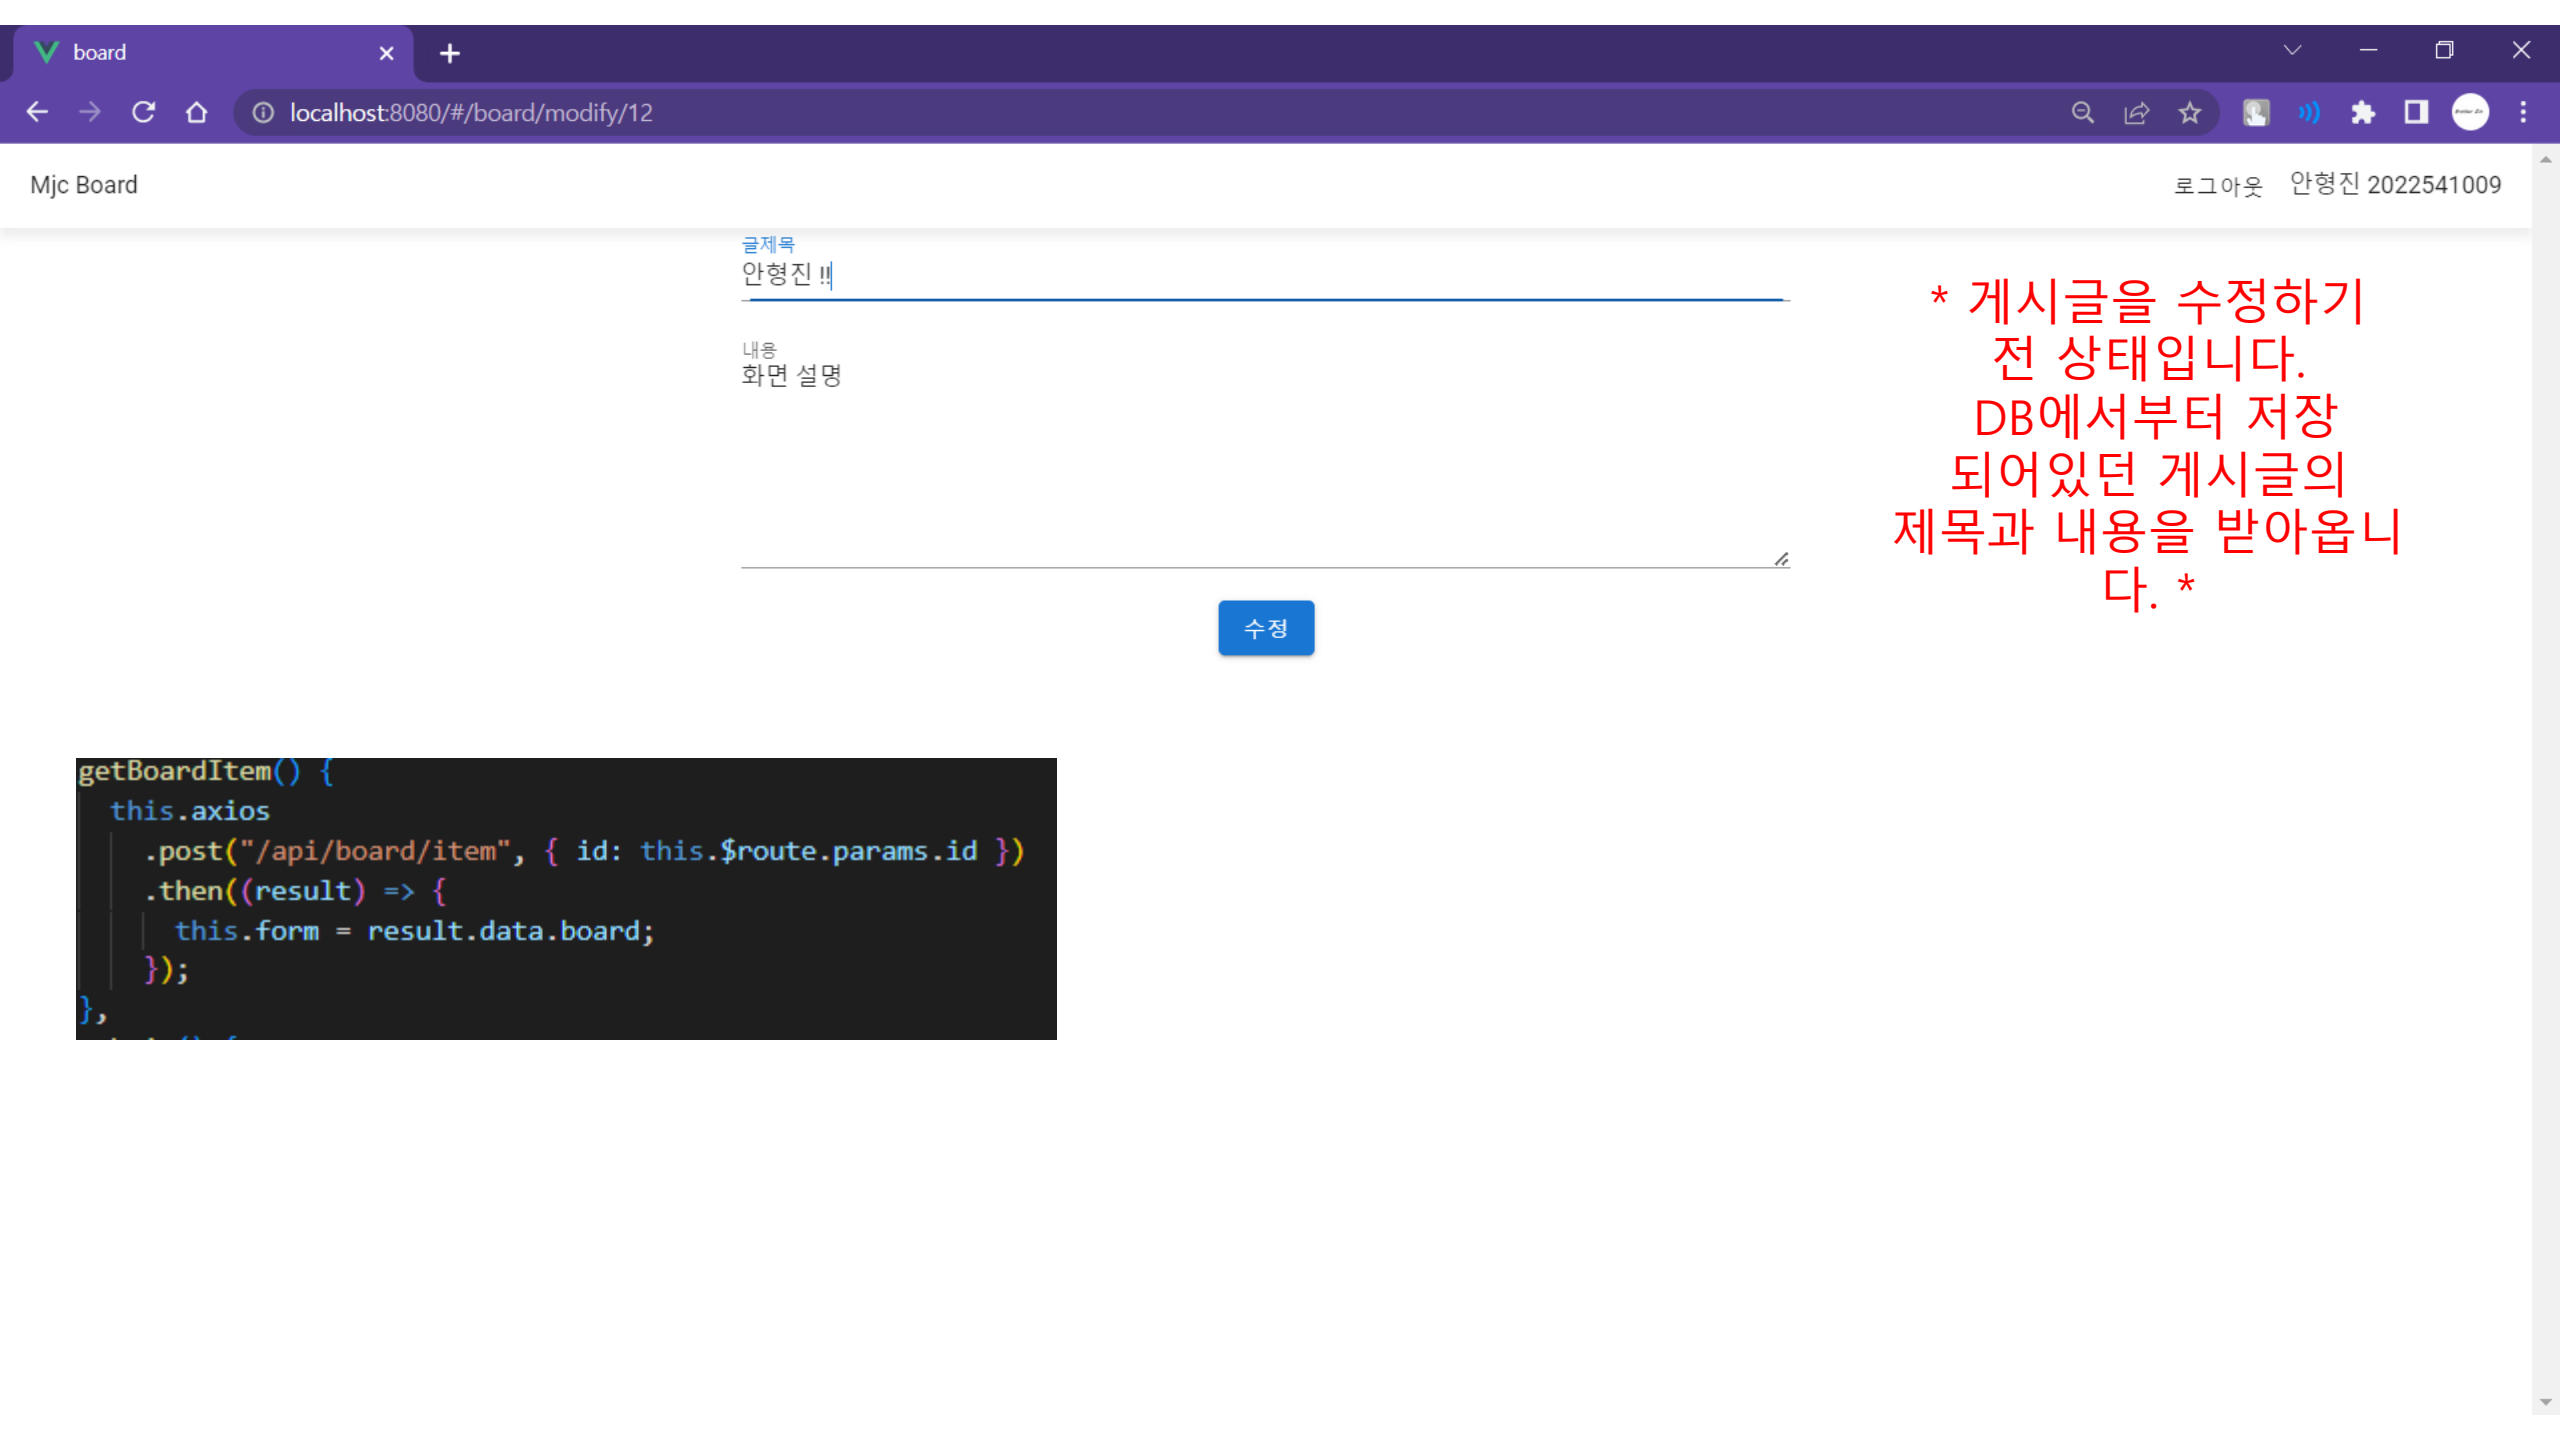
board

localhost:8080/#/board/modify/12

Mjc Board

로그아웃 안형진 2022541009

글제목
안형진 !!

내용
화면 설명

수정

* 게시글을 수정하기 전 상태입니다. DB에서부터 저장 되어있던 게시글의 제목과 내용을 받아옵니다. *

```
getBoardItem() {
  this.axios
    .post("/api/board/item", { id: this.$route.params.id })
    .then((result) => {
      this.form = result.data.board;
    });
},
```